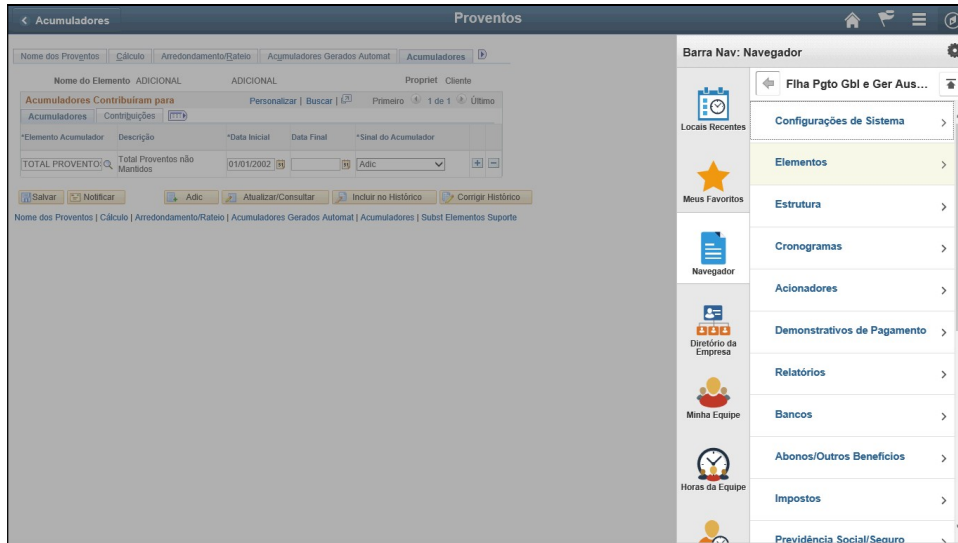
< Acumuladores

Proventos

Nome dos Proventos | Cálculo | Arredondamento/Rateio | Acumuladores Gerados Automat | Acumuladores

Nome do Elemento ADICIONAL ADICIONAL Propriet Cliente

Acumuladores Contribuíram para Personalizar | Buscar | Primeiro 1 de 1 Último

Acumuladores | Contribuições

| *Elemento Acumulador | Descrição | *Data Inicial | Data Final | *Sinal do Acumulador |
|---|---|---|---|---|
| TOTAL PROVENTO | Total Proventos não Mantidos | 01/01/2002 | | Adic |

Salvar | Notificar | Adic | Atualizar/Consultar | Incluir no Histórico | Corrigir Histórico

Nome dos Proventos | Cálculo | Arredondamento/Rateio | Acumuladores Gerados Automat | Acumuladores | Subst Elementos Suporte

Barra Nav: Navegador

Locais Recentes

Meus Favoritos

Navegador

Diretório da Empresa

Minha Equipe

Horas da Equipe

Flha Pgto Gbl e Ger Aus...

Configurações de Sistema

Elementos

Estrutura

Cronogramas

Acionadores

Demonstrativos de Pagamento

Relatórios

Bancos

Abonos/Outros Benefícios

Impostos

Previdência Social/Seguro